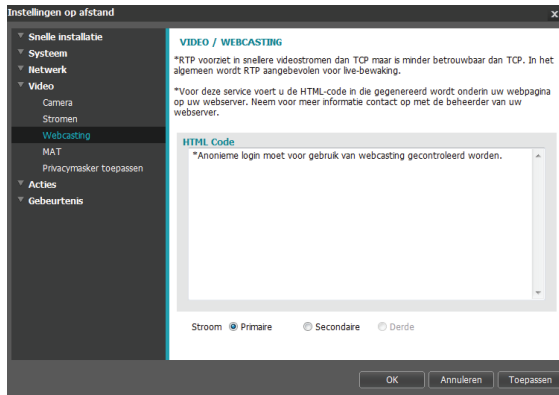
Instellingen op afstand

×

Snelle installatie
Systeem
Netwerk
Video
Camera
Stromen
Webcasting
MAT
Privacymasker toepassen
Acties
Gebeurtenis

VIDEO / WEBCASTING

*RTP voorziet in snellere videostromen dan TCP maar is minder betrouwbaar dan TCP. In het algemeen wordt RTP aanbevolen voor live-bewaking.

*Voor deze service voert u de HTML-code in die gegenereerd wordt onderin uw webpagina op uw webserver. Neem voor meer informatie contact op met de beheerder van uw webserver.

HTML Code

*Anonieme login moet voor gebruik van webcasting gecontroleerd worden.

Stroom Primaire Secondaire Derde

OK Annuleren Toepassen